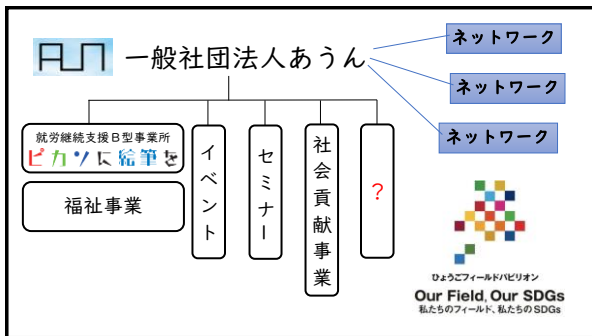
一般社団法人あうん

ネットワーク

ネットワーク

ネットワーク

就労継続支援B型事業所
ピカソに絵筆を

福祉事業

イベント

セミナー

社会貢献事業

？

ひょうごフィールドパビリオン
Our Field, Our SDGs
私たちのフィールド、私たちのSDGs